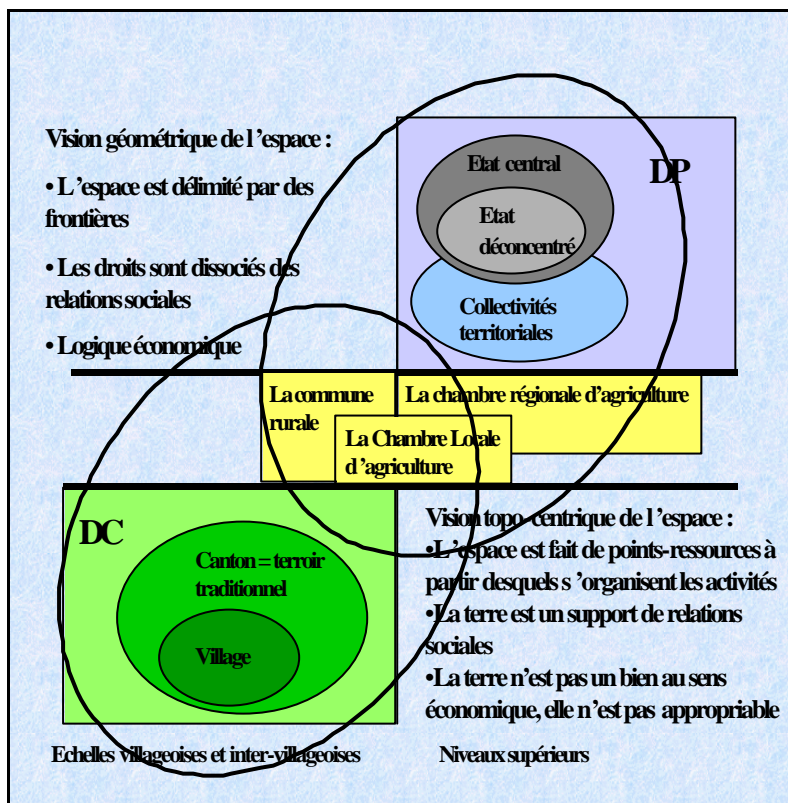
Vision géométrique de l'espace :

• L'espace est délimité par des frontières

• Les droits sont dissociés des relations sociales

• Logique économique

Etat central

Etat déconcentré

DP

Collectivités territoriales

La commune rurale

La chambre régionale d'agriculture

La Chambre Locale d'agriculture

DC

Canton = terroir traditionnel

Village

Vision topo-centrique de l'espace :

•L'espace est fait de points-ressources à partir desquels s'organisent les activités

•La terre est un support de relations sociales

•La terre n'est pas un bien au sens économique, elle n'est pas appropriable

Echelles villageoises et inter-villageoises

Niveaux supérieurs